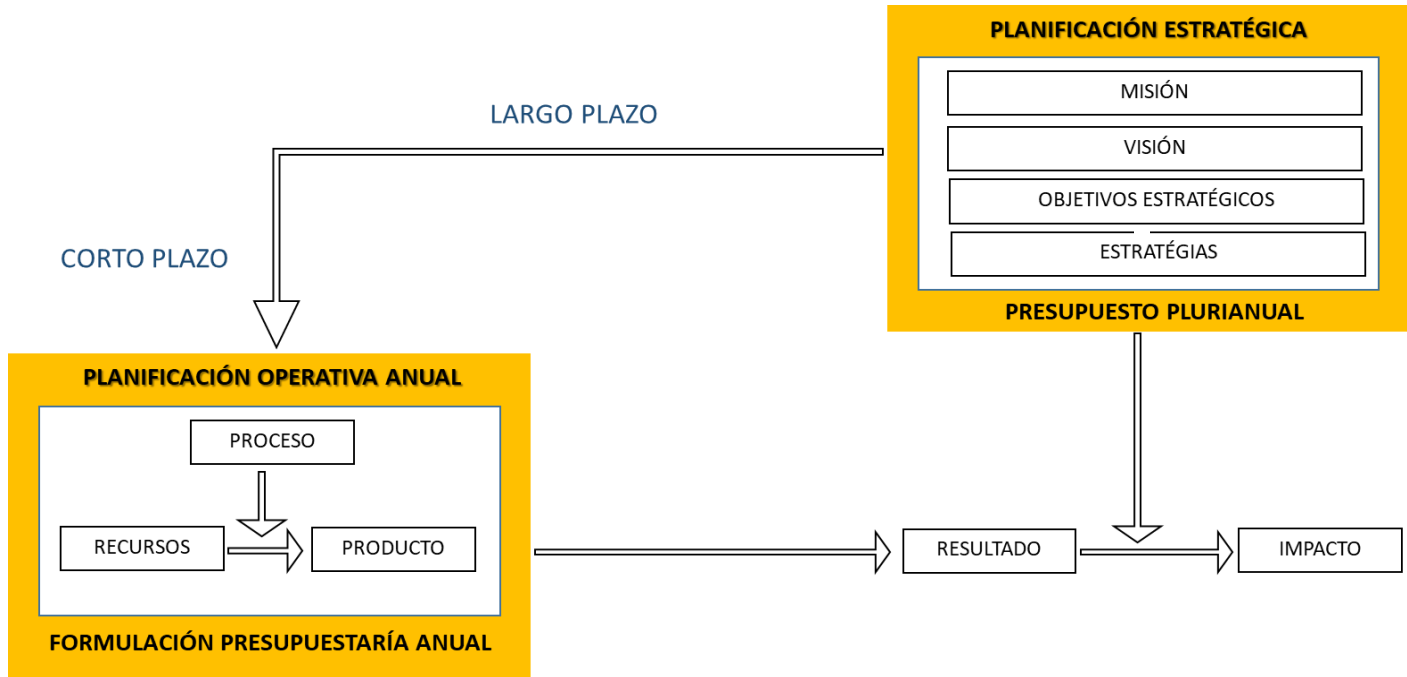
PLANIFICACIÓN ESTRATÉGICA

MISIÓN

VISIÓN

OBJETIVOS ESTRATÉGICOS

ESTRATÉGIAS

PRESUPUESTO PLURIANUAL

LARGO PLAZO

CORTO PLAZO

PLANIFICACIÓN OPERATIVA ANUAL

PROCESO

RECURSOS

PRODUCTO

FORMULACIÓN PRESUPUESTARÍA ANUAL

RESULTADO

IMPACTO